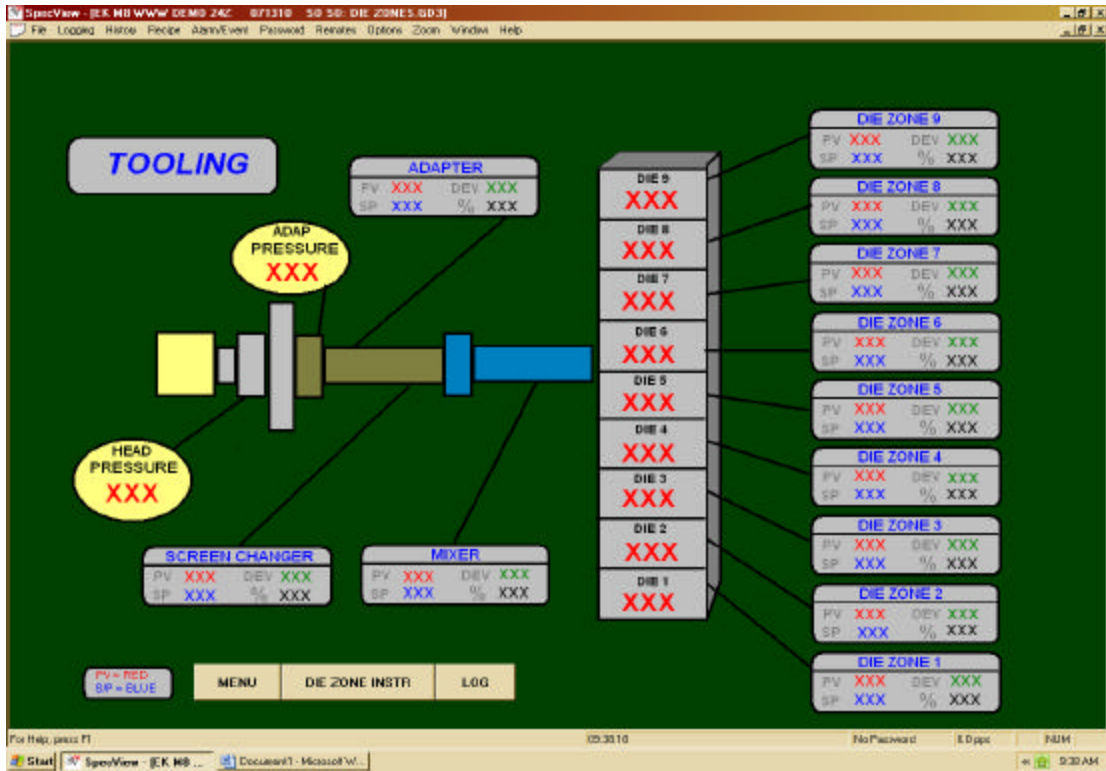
SpecView - [EK MB WWW DEMO 24C 071310 50 50: DIE ZONES.GD3]

File Logging History Recipe Alarm/Event Password Remotes Options Zoom Window Help

TOOLING

ADAPTER
PV XXX DEV XXX
SP XXX % XXX

ADAP PRESSURE
XXX

HEAD PRESSURE
XXX

SCREEN CHANGER
PV XXX DEV XXX
SP XXX % XXX

MIXER
PV XXX DEV XXX
SP XXX % XXX

DIE 9
XXX
DIE 8
XXX
DIE 7
XXX
DIE 6
XXX
DIE 5
XXX
DIE 4
XXX
DIE 3
XXX
DIE 2
XXX
DIE 1
XXX

DIE ZONE 9
PV XXX DEV XXX
SP XXX % XXX

DIE ZONE 8
PV XXX DEV XXX
SP XXX % XXX

DIE ZONE 7
PV XXX DEV XXX
SP XXX % XXX

DIE ZONE 6
PV XXX DEV XXX
SP XXX % XXX

DIE ZONE 5
PV XXX DEV XXX
SP XXX % XXX

DIE ZONE 4
PV XXX DEV XXX
SP XXX % XXX

DIE ZONE 3
PV XXX DEV XXX
SP XXX % XXX

DIE ZONE 2
PV XXX DEV XXX
SP XXX % XXX

DIE ZONE 1
PV XXX DEV XXX
SP XXX % XXX

PV = RED
S/P = BLUE

MENU
DIE ZONE INSTR
LOG

For Help, press F1
05:30:10
No Password
6.0pps
NUM

Start
SpecView - [EK MB ...
Document1 - Microsoft W...
9:30 AM